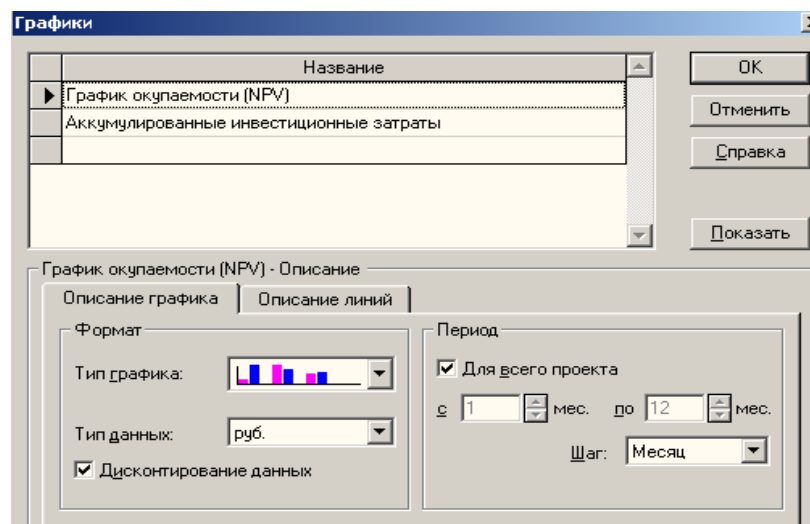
Графики

| | Название |
|---|---|
| ▶ | График окупаемости (NPV) |
| | Аккумулированные инвестиционные затраты |
| | |

OK

Отменить

Справка

Показать

График окупаемости (NPV) - Описание

Описание графика | Описание линий

Формат

Тип графика:

Тип данных: руб.

☑ Дисконтирование данных

Период

☑ Для всего проекта

с 1 мес. по 12 мес.

Шаг: Месяц